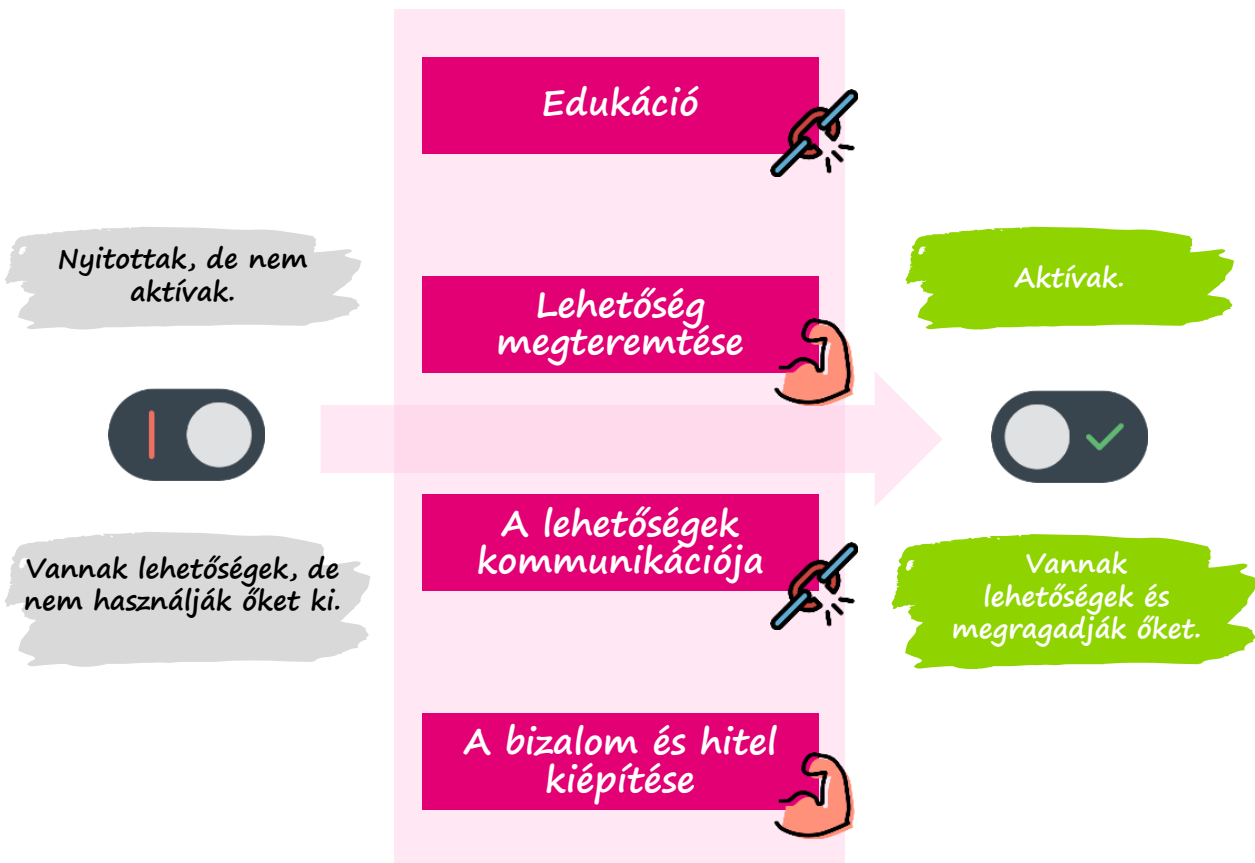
Edukáció

Nyitottak, de nem aktívak.

Lehetőség megteremtése

Aktívak.

Vannak lehetőségek, de nem használják őket ki.

A lehetőségek kommunikációja

Vannak lehetőségek és megragadják őket.

A bizalom és hitel kiépítése